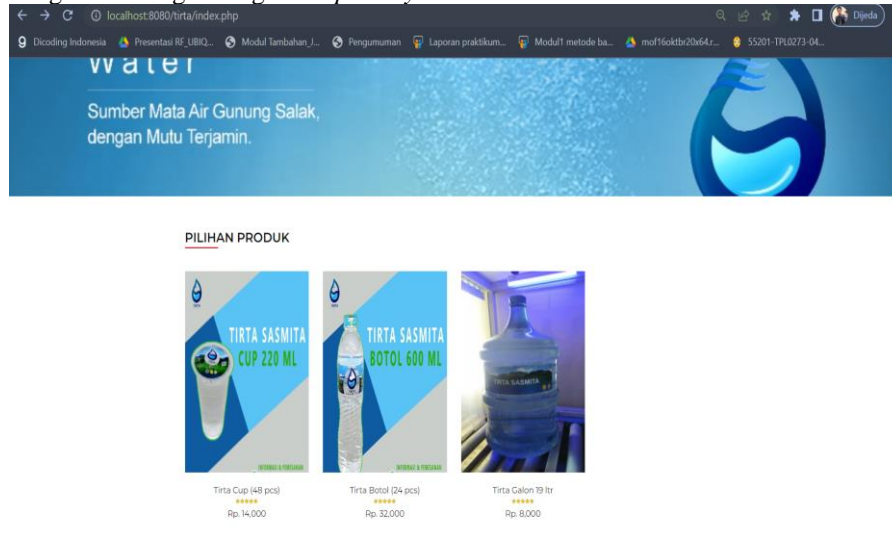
localhost:8080/tirta/index.php

Dijeda

Dicoding Indonesia Presentasi RF_UBIQ... Modul Tambahan_J... Pengumuman Laporan praktikum... Modul1 metode ba... mof16oktbr20x64.r... S5201-TPL0273-04...

Water

Sumber Mata Air Gunung Salak, dengan Mutu Terjamin.

PILIHAN PRODUK

TIRTA SASMITA CUP 220 ML

TIRTA SASMITA BOTOL 600 ML

TIRTA SASMITA

Tirta Cup (48 pcs)
Rp. 14,000

Tirta Botol (24 pcs)
Rp. 32,000

Tirta Galon 19 ltr
Rp. 8,000